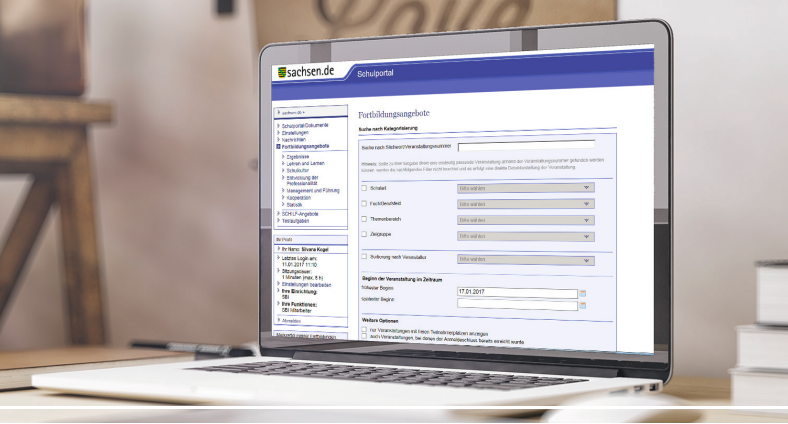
sachsen.de

Schulportal

sachsen.de

Schulportal Dokumente
Einstellungen
Nachrichten
Fortbildungsangebote
Angebote
Lehren und Lernen
Schulkultur
Entwicklung der Professionalität
Management und Führung
Kooperation
Statistik
SCHILF-Angebote
Teilnahmen

Ihr Profil
Ihr Name: Silvana Kogel
Letztes Login am: 11.01.2017 11:10
Sitzungsdauer: 1 Minuten (max. 8 h)
Einstellungen bearbeiten
Ihre Einrichtung: SBI
Ihre Funktionen: SBI Mitarbeiter
Abmelden

Fortbildungsangebote

Suche nach Kategorisierung

Suche nach Stichwort/Veranstaltungsnummer

Hinweis: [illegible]

Schulart | Bitte wählen
Fachbereich | Bitte wählen
Themenbereich | Bitte wählen
Zielgruppe | Bitte wählen
Sortierung nach Veranstaltern | Bitte wählen

Beginn der Veranstaltung im Zeitraum
frühester Beginn: 17.01.2017
spätester Beginn:

Weitere Optionen
nur Veranstaltungen mit freien Teilnehmerplätzen anzeigen
auch Veranstaltungen, bei denen der Anmeldeschluss bereits erreicht wurde